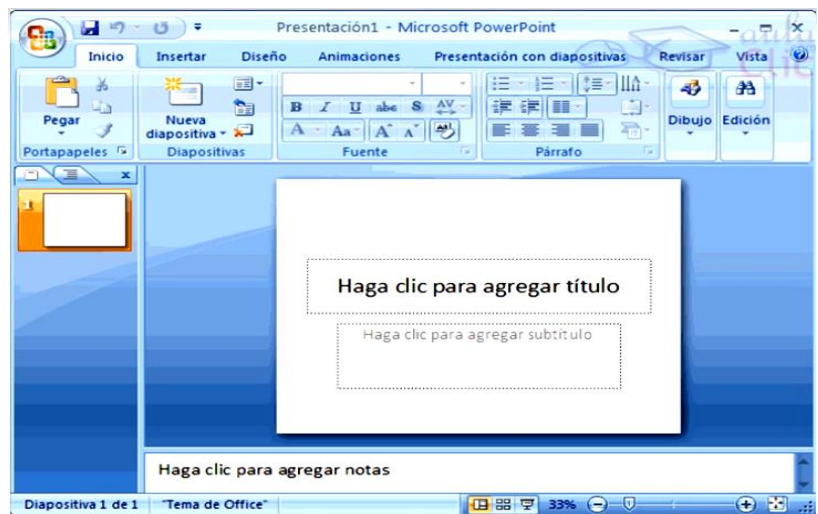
Presentación1 - Microsoft PowerPoint

Inicio
Insertar
Diseño
Animaciones
Presentación con diapositivas
Revisar
Vista

Pegar
Portapapeles
Nueva diapositiva
Diapositivas
Fuente
Párrafo
Dibujo
Edición

1

Haga clic para agregar título

Haga clic para agregar subtítulo

Haga clic para agregar notas

Diapositiva 1 de 1
"Tema de Office"
33%